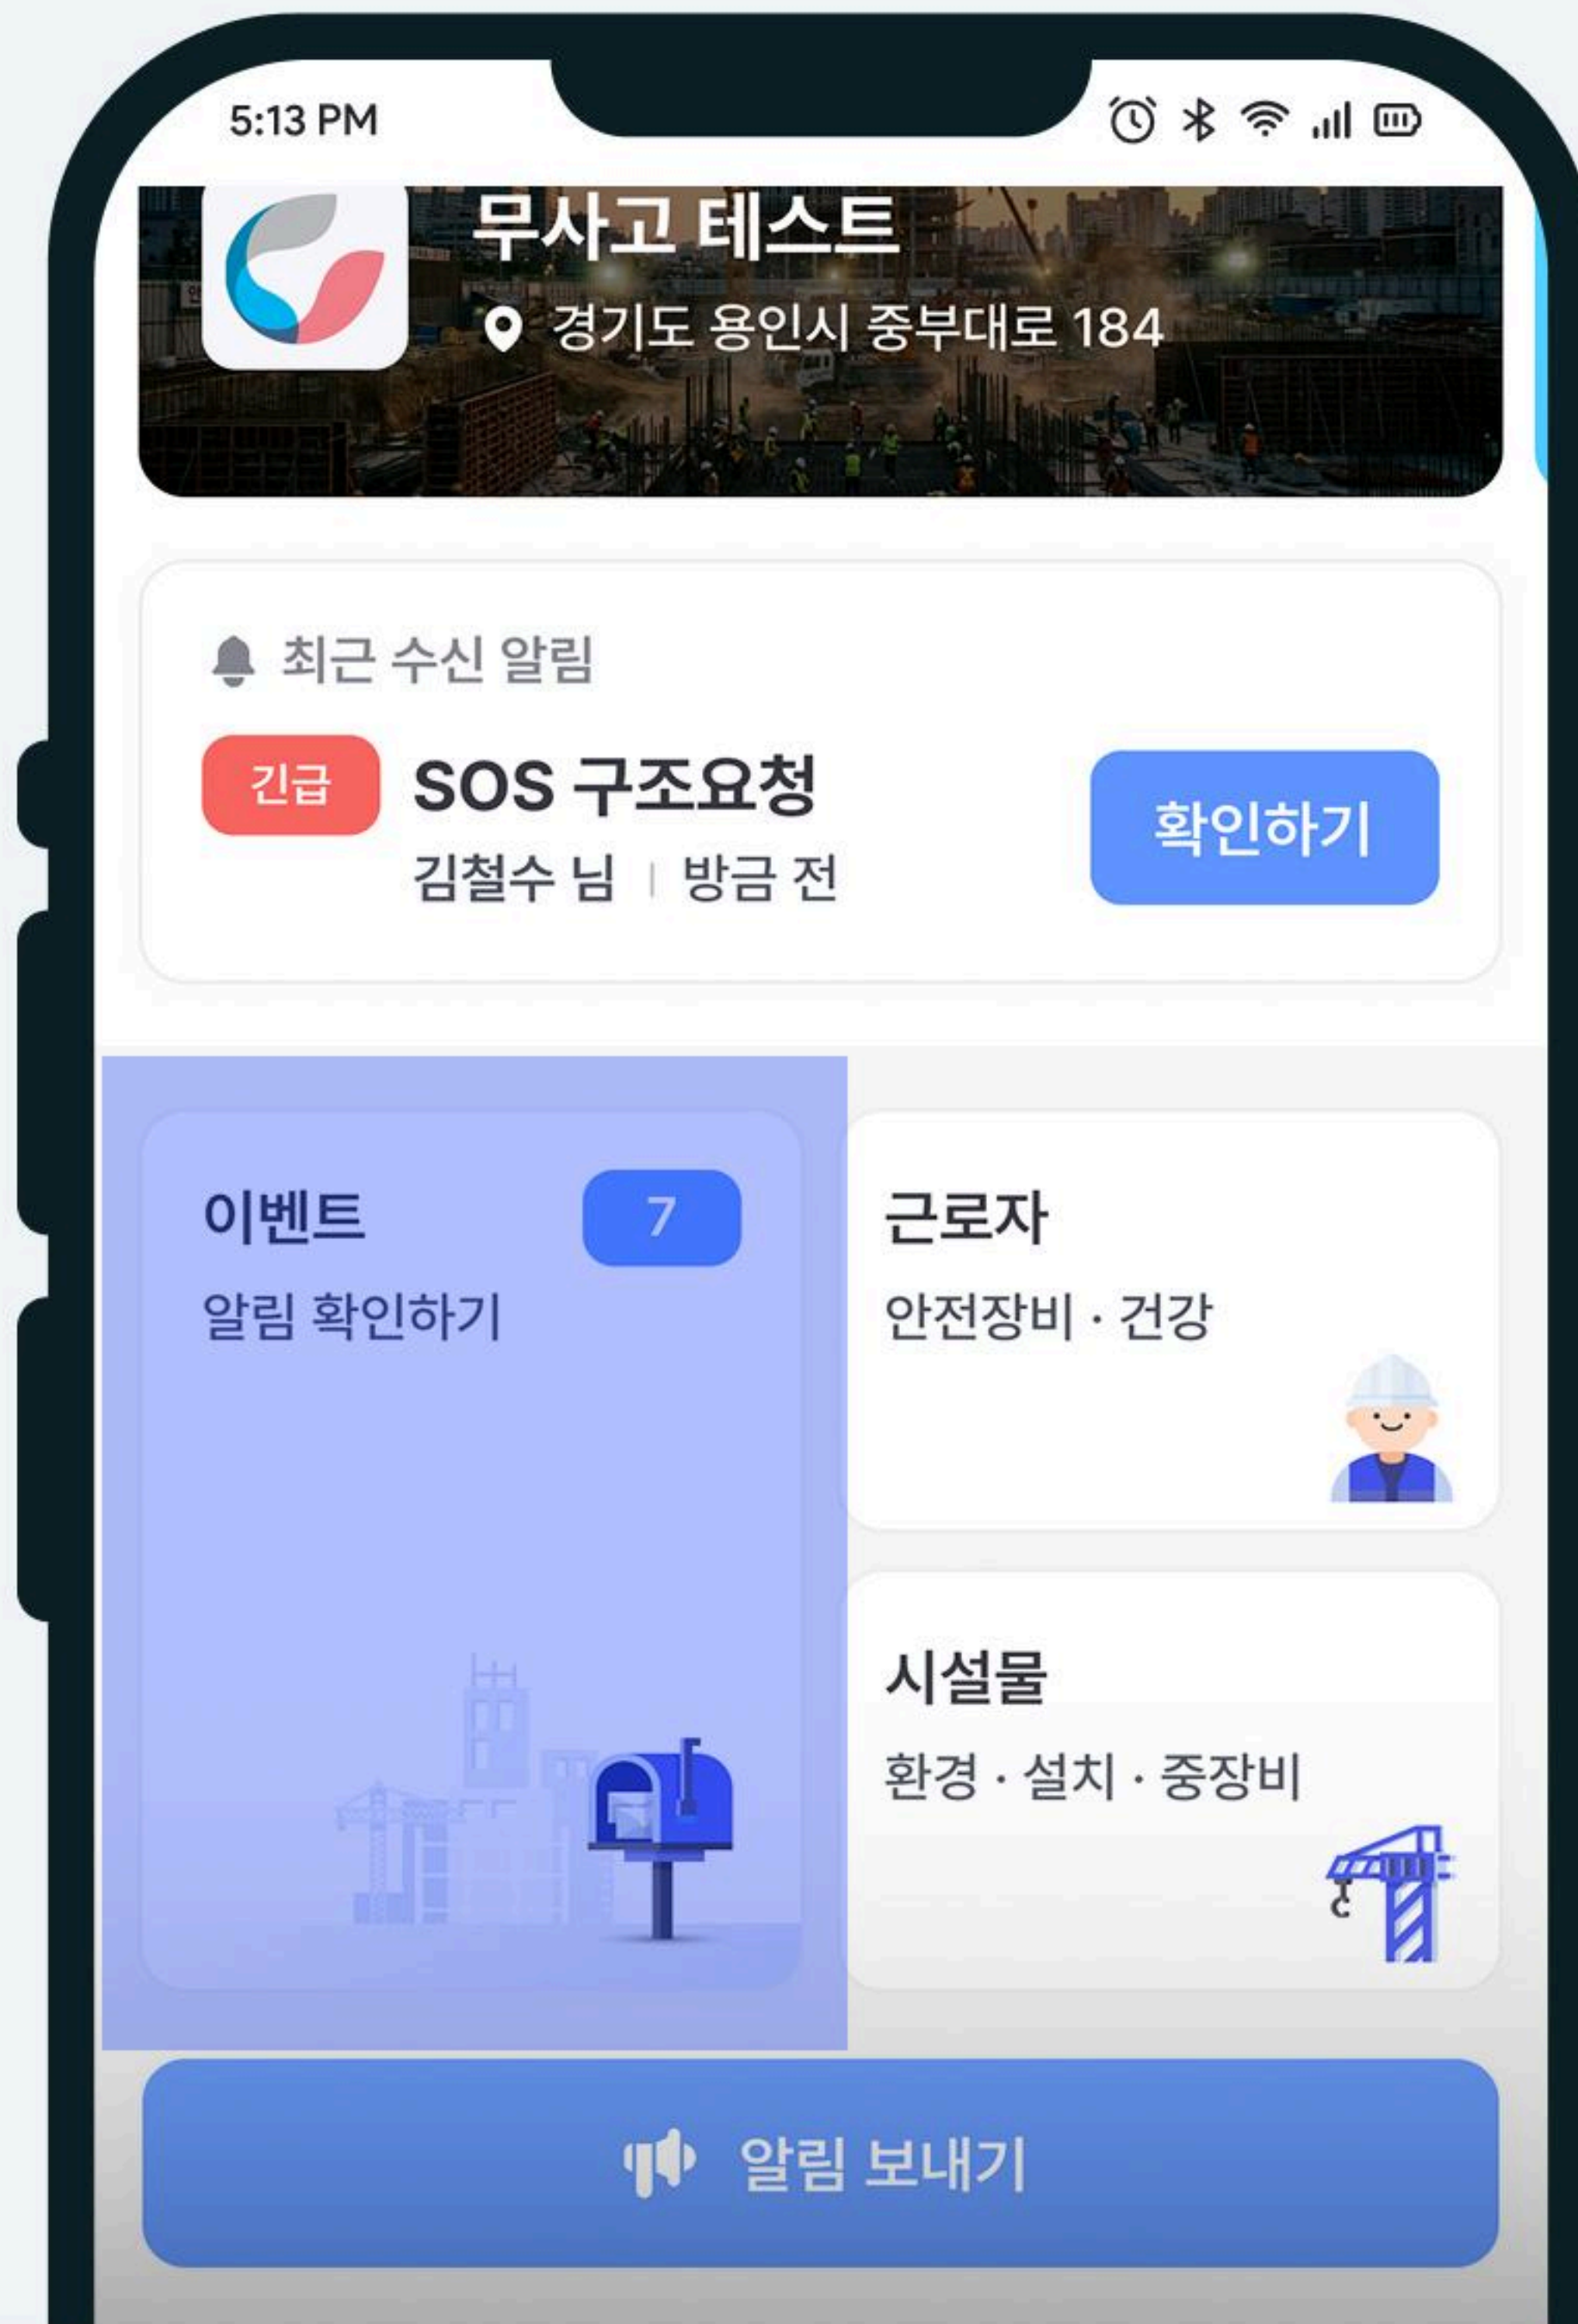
5:13 PM

무사고 테스트
경기도 용인시 중부대로 184

최근 수신 알림
긴급 SOS 구조요청
김철수 님 | 방금 전
확인하기

이벤트 7
알림 확인하기

근로자
안전장비 · 건강

시설물
환경 · 설치 · 중장비

알림 보내기